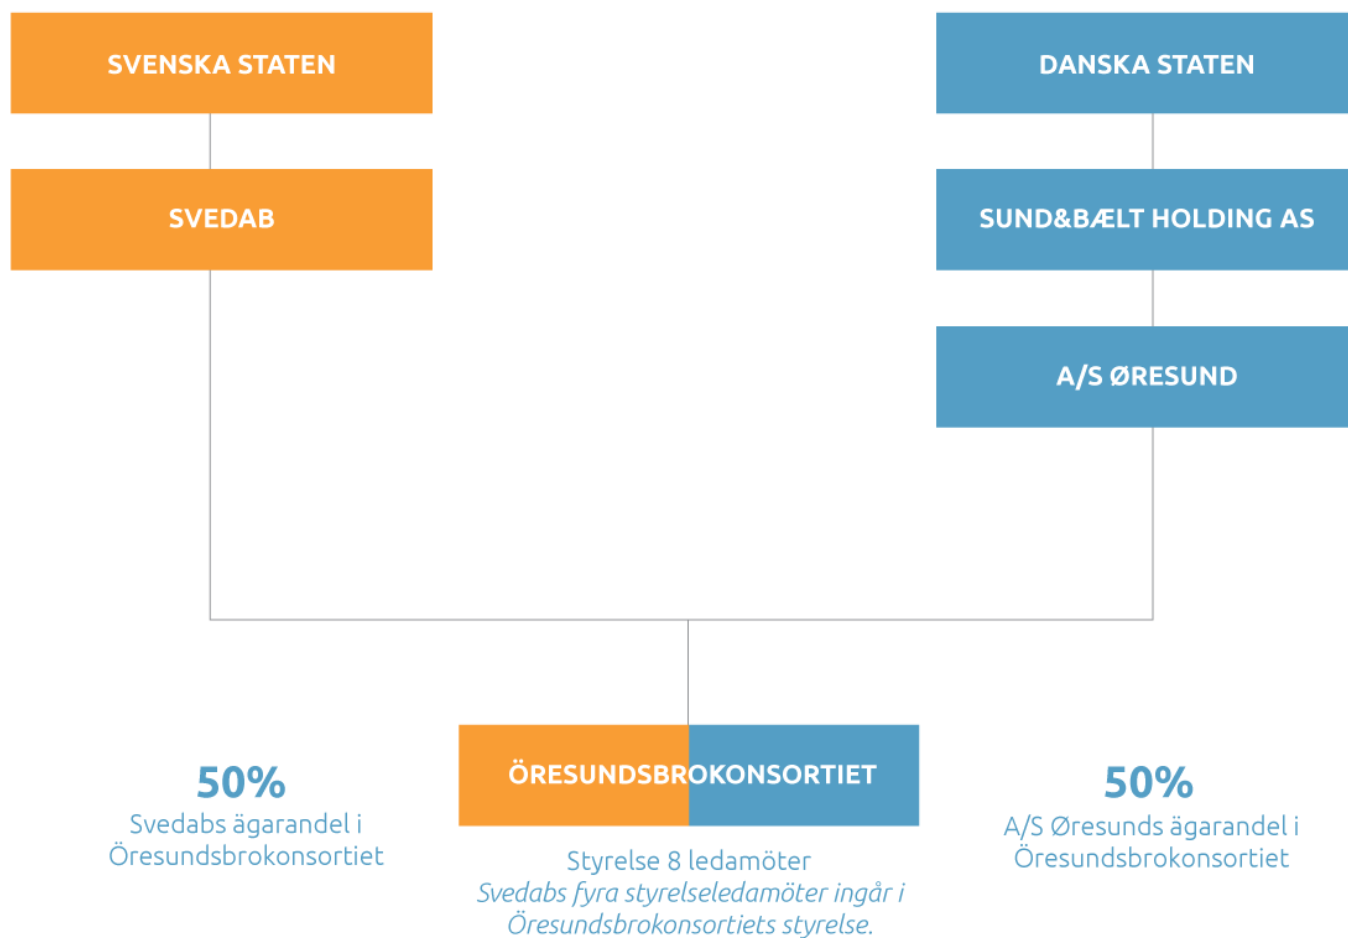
SVENSKA STATEN

DANSKA STATEN

SVEDAB

SUND&BÆLT HOLDING AS

A/S ØRESUND

50%
Svedabs ägarandel i Öresundsbrokonsortiet

ÖRESUNDSBROKONSORTIET

50%
A/S Øresunds ägarandel i Öresundsbrokonsortiet

Styrelse 8 ledamöter
*Svedabs fyra styrelseledamöter ingår i Öresundsbrokonsortiets styrelse.*